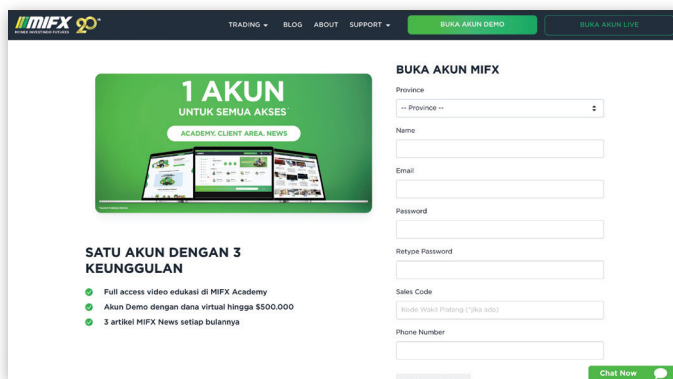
MIFX 20th
MONEX INVESTINDO FUTURES

TRADING ▾ BLOG ABOUT SUPPORT ▾ BUKA AKUN DEMO BUKA AKUN LIVE

1 AKUN
UNTUK SEMUA AKSES
ACADEMY, CLIENT AREA, NEWS

SATU AKUN DENGAN 3 KEUNGGULAN

Full access video edukasi di MIFX Academy
Akun Demo dengan dana virtual hingga $500.000
3 artikel MIFX News setiap bulannya

BUKA AKUN MIFX

Province
-- Province --

Name

Email

Password

Retype Password

Sales Code
Kode Wakil Pialang (*jika ada)

Phone Number

Chat Now